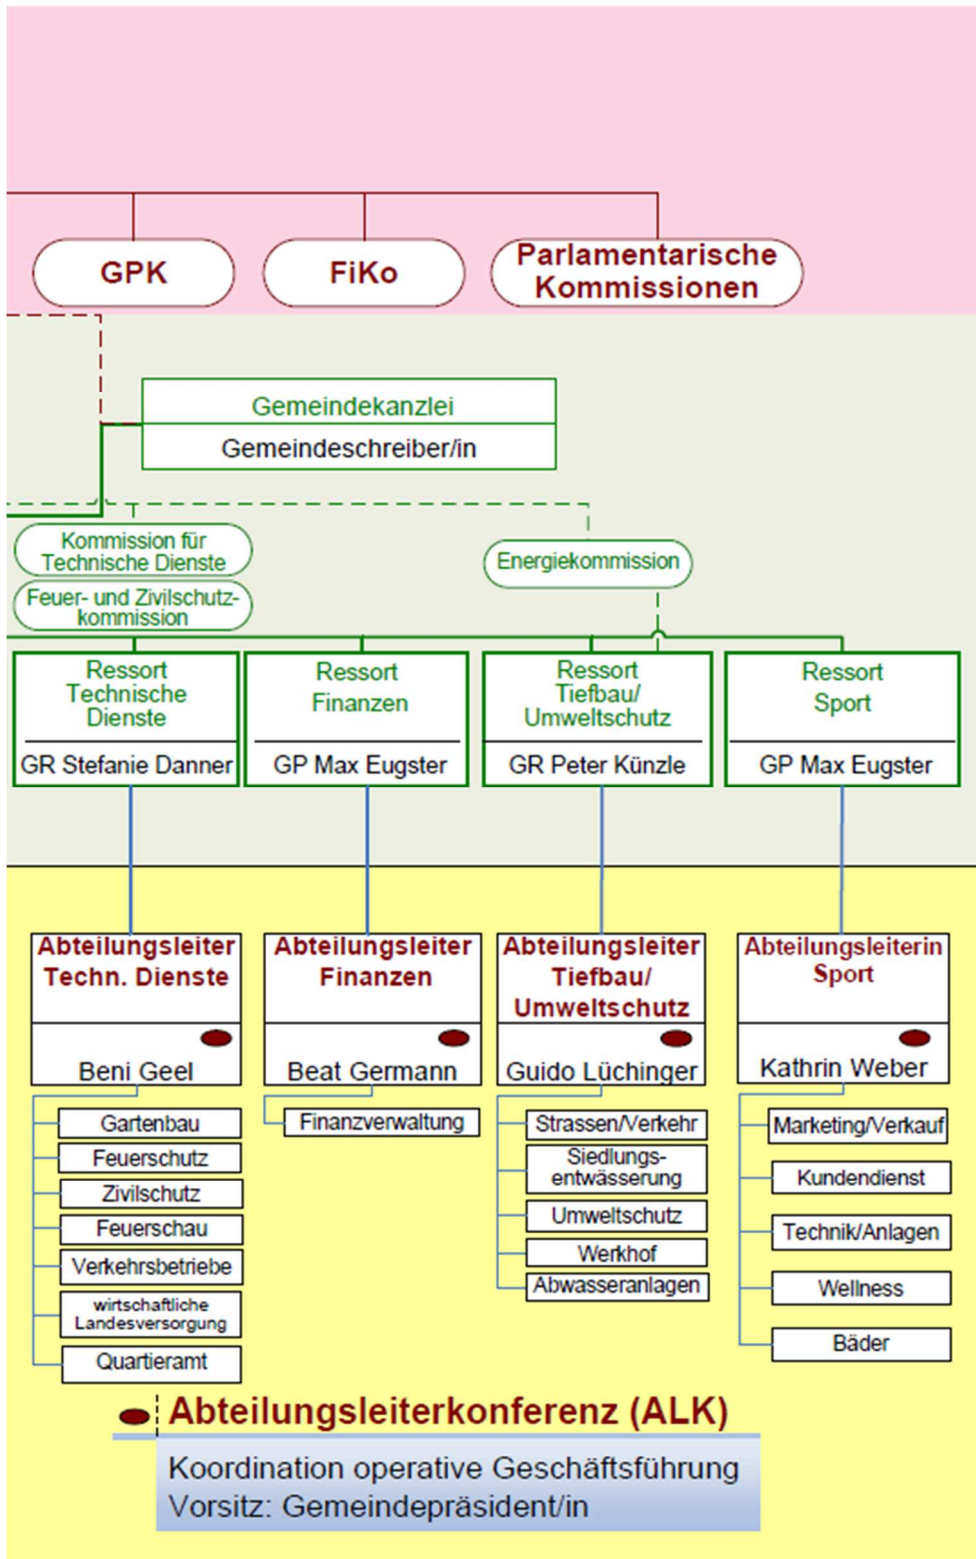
GPK

FiKo

Parlamentarische Kommissionen

Gemeindekanzlei

Gemeindeschreiber/in

Kommission für Technische Dienste

Feuer- und Zivilschutzkommission

Energiekommission

Ressort Technische Dienste

GR Stefanie Danner

Ressort Finanzen

GP Max Eugster

Ressort Tiefbau/ Umweltschutz

GR Peter Künzle

Ressort Sport

GP Max Eugster

Abteilungsleiter Techn. Dienste

Beni Geel

Gartenbau

Feuerschutz

Zivilschutz

Feuerschau

Verkehrsbetriebe

wirtschaftliche Landesversorgung

Quartieramt

Abteilungsleiter Finanzen

Beat Germann

Finanzverwaltung

Abteilungsleiter Tiefbau/ Umweltschutz

Guido Lüchinger

Strassen/Verkehr

Siedlungsentwässerung

Umweltschutz

Werkhof

Abwasseranlagen

Abteilungsleiterin Sport

Kathrin Weber

Marketing/Verkauf

Kundendienst

Technik/Anlagen

Wellness

Bäder

Abteilungsleiterkonferenz (ALK)

Koordination operative Geschäftsführung
Vorsitz: Gemeindepräsident/in